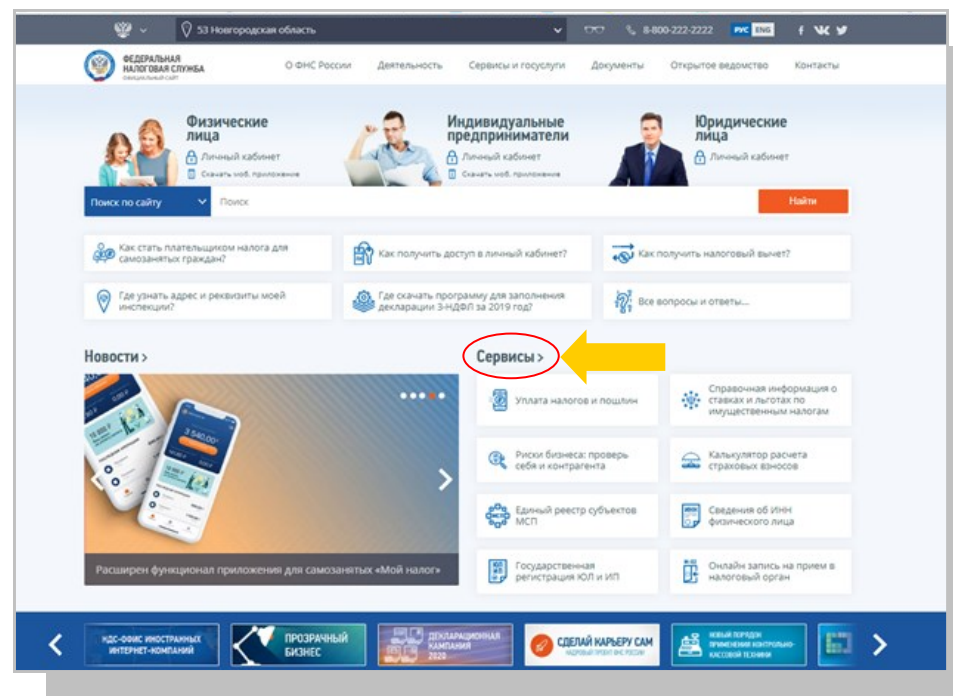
53 Новгородская область
8-800-222-2222 РУС ENG

ФЕДЕРАЛЬНАЯ НАЛОГОВАЯ СЛУЖБА
ОФИЦИАЛЬНЫЙ САЙТ

О ФНС России Деятельность Сервисы и госуслуги Документы Открытое ведомство Контакты

Физические лица
Личный кабинет
Скачать моб. приложение

Индивидуальные предприниматели
Личный кабинет
Скачать моб. приложение

Юридические лица
Личный кабинет

Поиск по сайту
Поиск
Найти

Как стать плательщиком налога для самозанятых граждан?
Как получить доступ в личный кабинет?
Как получить налоговый вычет?
Где узнать адрес и реквизиты моей инспекции?
Где скачать программу для заполнения декларации 3-НДФЛ за 2019 год?
Все вопросы и ответы...

Новости >

Сервисы >

3 540,00

Уплата налогов и пошлин
Справочная информация о ставках и льготах по имущественным налогам
Риски бизнеса: проверь себя и контрагента
Калькулятор расчета страховых взносов
Единый реестр субъектов МСП
Сведения об ИНН физического лица
Государственная регистрация ЮЛ и ИП
Онлайн запись на прием в налоговый орган

Расширен функционал приложения для самозанятых «Мой налог»

НДС-ОФИС ИНОСТРАННЫХ ИНТЕРНЕТ-КОМПАНИЙ
ПРОЗРАЧНЫЙ БИЗНЕС
ДЕКЛАРАЦИОННАЯ КАМПАНИЯ 2020
СДЕЛАЙ КАРЬЕРУ САМ
КАДРОВЫЙ ПРОЕКТ ФНС РОССИИ
НОВЫЙ ПОРЯДОК ПРИМЕНЕНИЯ КОНТРОЛЬНО-КАССОВОЙ ТЕХНИКИ